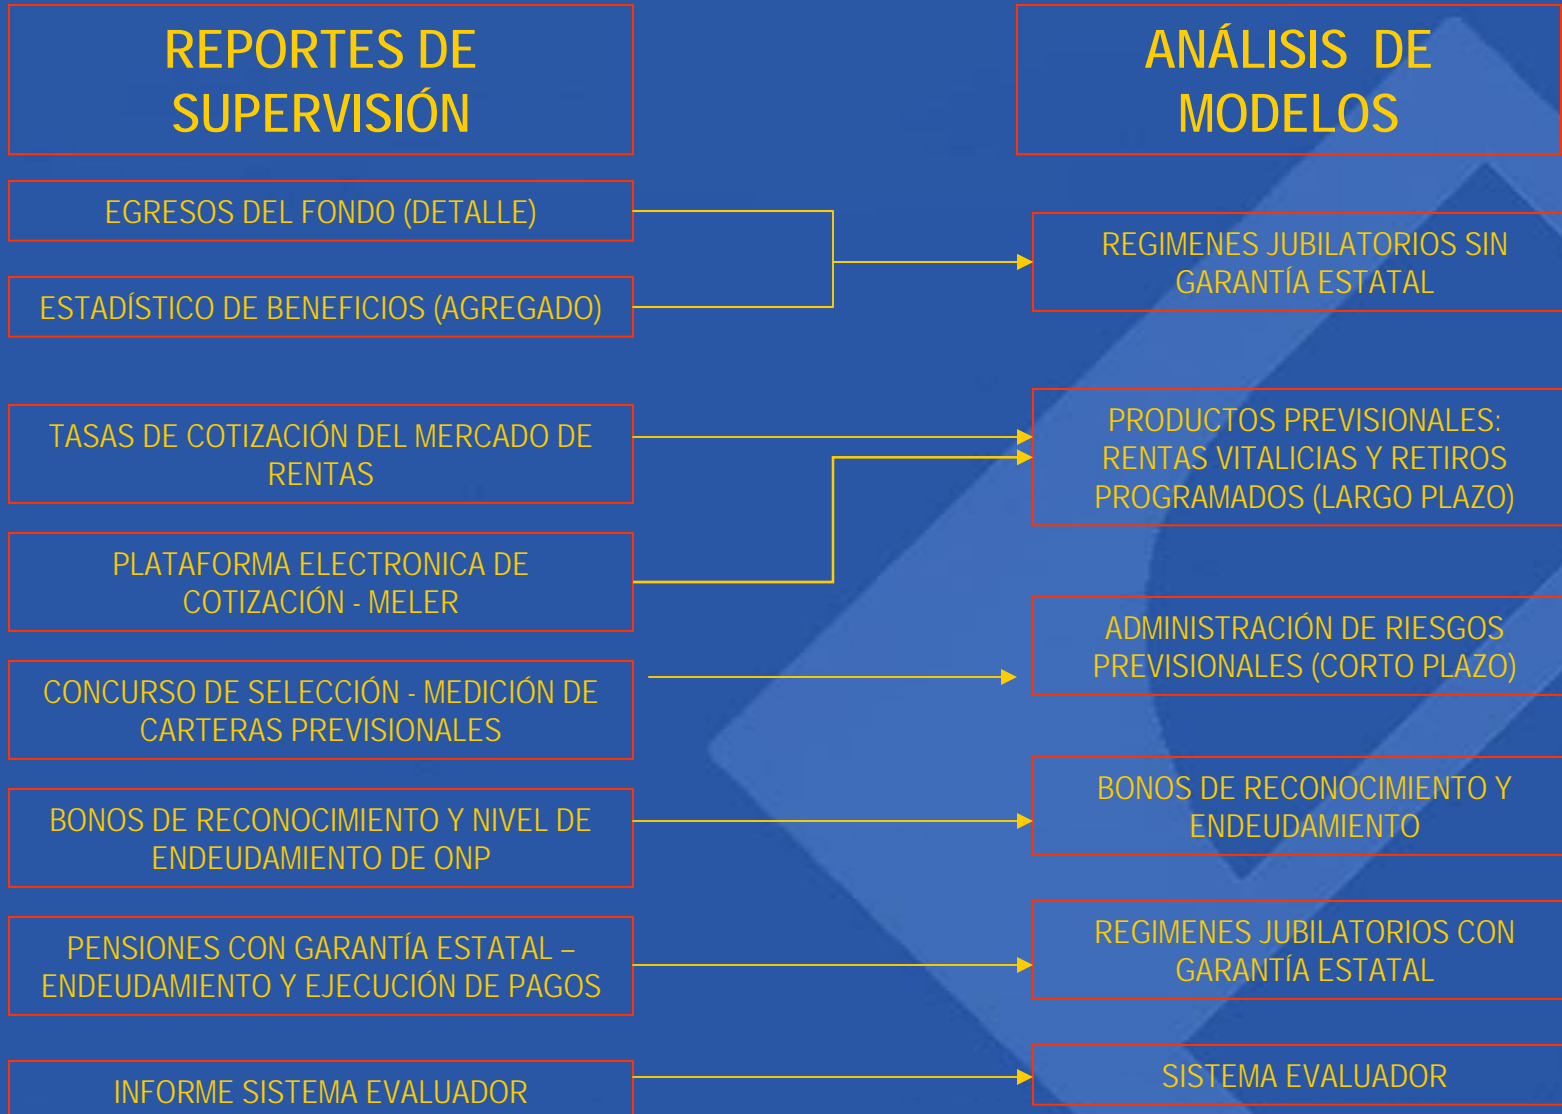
REPORTES DE SUPERVISIÓN

EGRESOS DEL FONDO (DETALLE)

ESTADÍSTICO DE BENEFICIOS (AGREGADO)

TASAS DE COTIZACIÓN DEL MERCADO DE RENTAS

PLATAFORMA ELECTRONICA DE COTIZACIÓN - MELER

CONCURSO DE SELECCIÓN - MEDICIÓN DE CARTERAS PREVISIONALES

BONOS DE RECONOCIMIENTO Y NIVEL DE ENDEUDAMIENTO DE ONP

PENSIONES CON GARANTÍA ESTATAL – ENDEUDAMIENTO Y EJECUCIÓN DE PAGOS

INFORME SISTEMA EVALUADOR

ANÁLISIS DE MODELOS

REGIMENES JUBILATORIOS SIN GARANTÍA ESTATAL

PRODUCTOS PREVISIONALES: RENTAS VITALICIAS Y RETIROS PROGRAMADOS (LARGO PLAZO)

ADMINISTRACIÓN DE RIESGOS PREVISIONALES (CORTO PLAZO)

BONOS DE RECONOCIMIENTO Y ENDEUDAMIENTO

REGIMENES JUBILATORIOS CON GARANTÍA ESTATAL

SISTEMA EVALUADOR